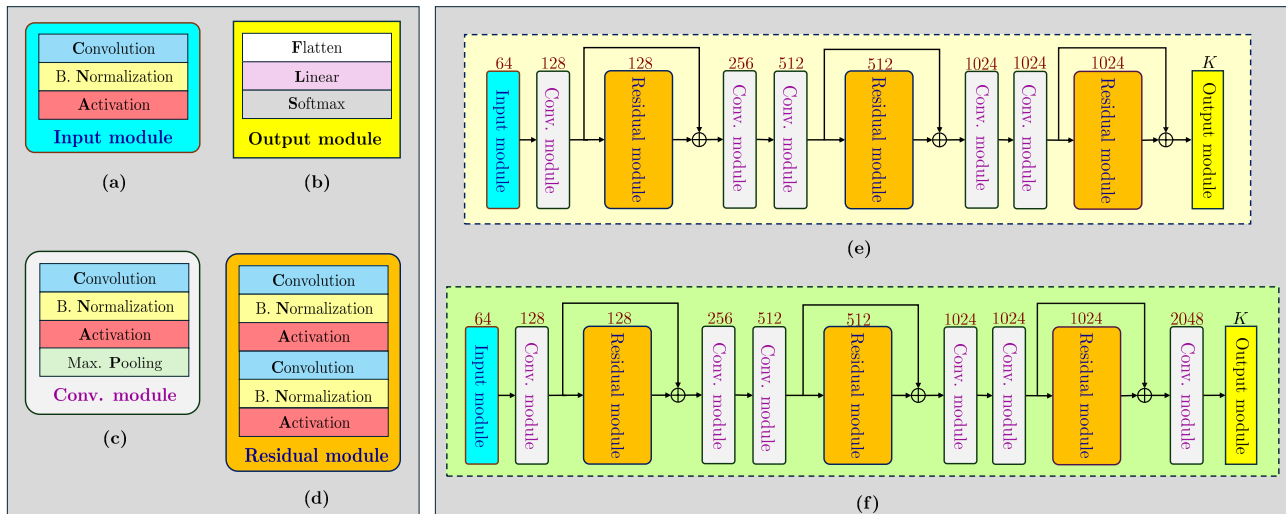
Convolution
B. Normalization
Activation
Input module

(a)

Flatten
Linear
Softmax
Output module

(b)

Convolution
B. Normalization
Activation
Max. Pooling
Conv. module

(c)

Convolution
B. Normalization
Activation
Convolution
B. Normalization
Activation
Residual module

(d)

64 Input module
128 Conv. module
128 Residual module
256 Conv. module
512 Conv. module
512 Residual module
1024 Conv. module
1024 Conv. module
1024 Residual module
$K$ Output module

(e)

64 Input module
128 Conv. module
128 Residual module
256 Conv. module
512 Conv. module
512 Residual module
1024 Conv. module
1024 Conv. module
1024 Residual module
2048 Conv. module
$K$ Output module

(f)